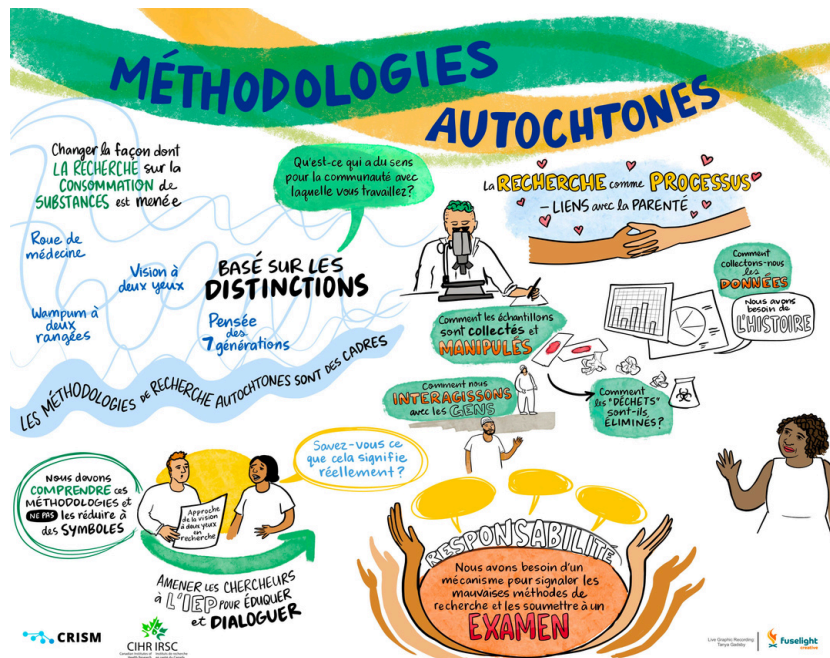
MÉTHODOLOGIES AUTOCHTONES

Changer la façon dont LA RECHERCHE sur la CONSOMMATION de SUBSTANCES est menée

Qu'est-ce qui a du sens pour la communauté avec laquelle vous travaillez?

Roue de médecine

Vision à deux yeux

BASÉ SUR LES DISTINCTIONS

Wampum à deux rangées

Pensée des 7 générations

LES MÉTHODOLOGIES DE RECHERCHE AUTOCHTONES SONT DES CADRES

La RECHERCHE comme PROCESSUS – LIENS avec la PARENTÉ

Comment collectons-nous les DONNÉES

Nous avons besoin de L'HISTOIRE

Comment les échantillons sont collectés et MANIPULÉS

Comment nous INTERAGISSONS avec les GENS

Comment les "DÉCHETS" sont-ils ÉLIMINÉS?

Nous devons COMPRENDRE ces MÉTHODOLOGIES et NE PAS les réduire à des SYMBOLES

Approche de la vision à deux yeux en recherche

Savez-vous ce que cela signifie réellement?

AMENER LES CHERCHEURS À L'IEP POUR ÉDUQUER ET DIALOGUER

RESPONSABILITÉ

Nous avons besoin d'un mécanisme pour signaler les mauvaises méthodes de recherche et les soumettre à un EXAMEN

CRISM

CIHR IRSC

Live Graphic Recording Tanya Gadsby

fuselight creative